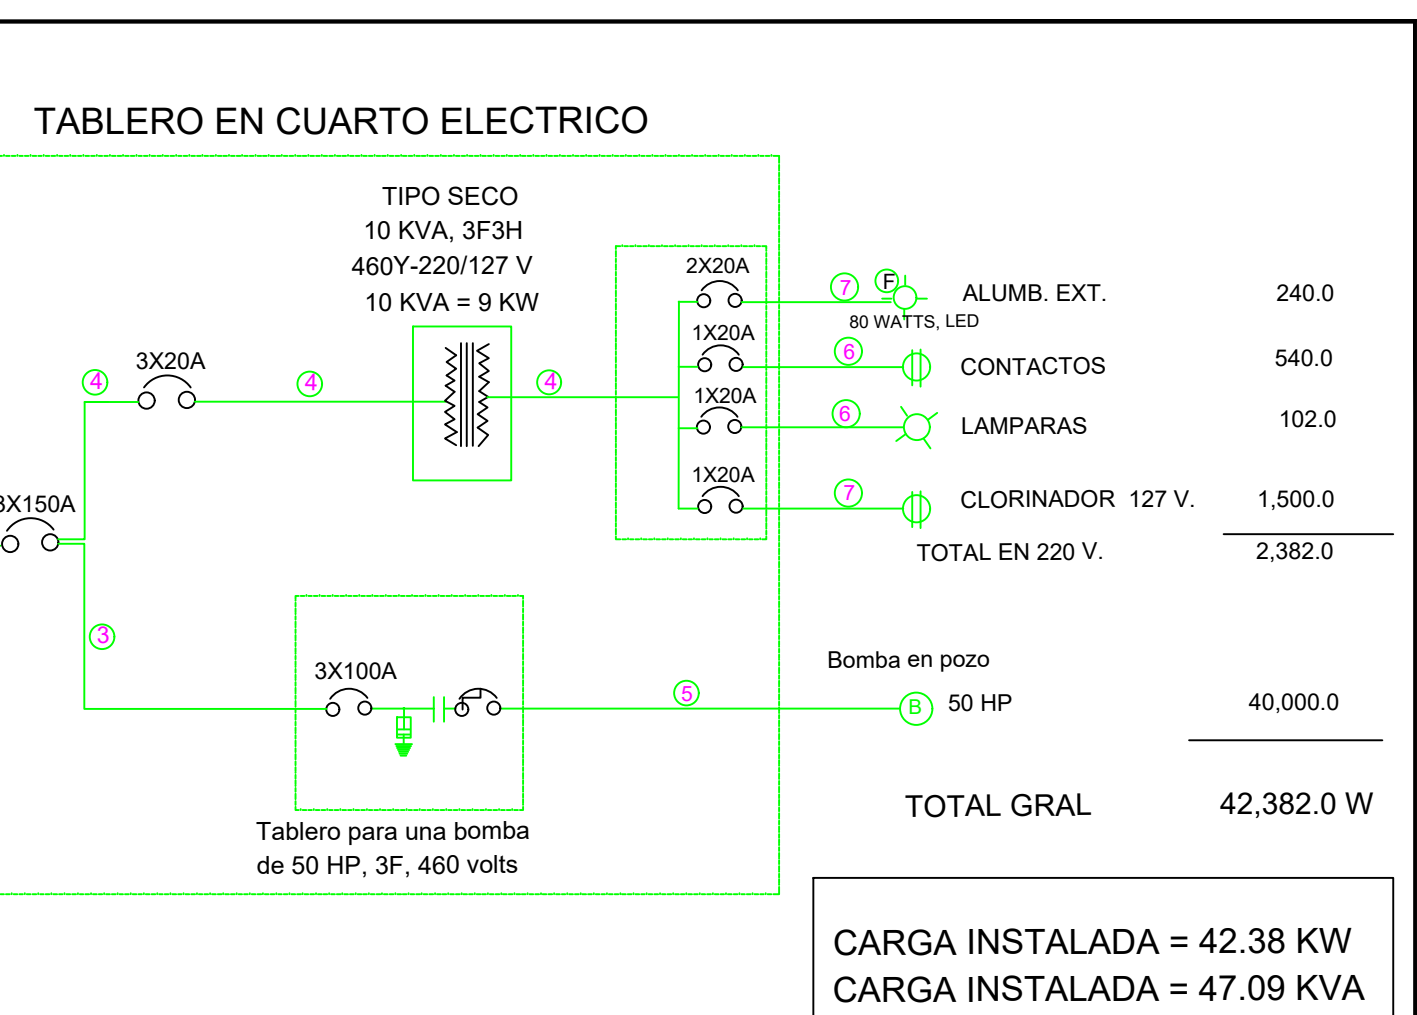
TABLERO EN CUARTO ELECTRICO

TIPO SECO
10 KVA, 3F3H
460Y-220/127 V
10 KVA = 9 KW

3X20A
4
4
4
3X150A
3

2X20A
1X20A
1X20A
1X20A

7 F ALUMB. EXT. 240.0
80 WATTS, LED
6 CONTACTOS 540.0
6 LAMPARAS 102.0
7 CLORINADOR 127 V. 1,500.0
TOTAL EN 220 V. 2,382.0

Bomba en pozo
3X100A
5
B 50 HP 40,000.0

Tablero para una bomba de 50 HP, 3F, 460 volts

TOTAL GRAL 42,382.0 W

CARGA INSTALADA = 42.38 KW
CARGA INSTALADA = 47.09 KVA